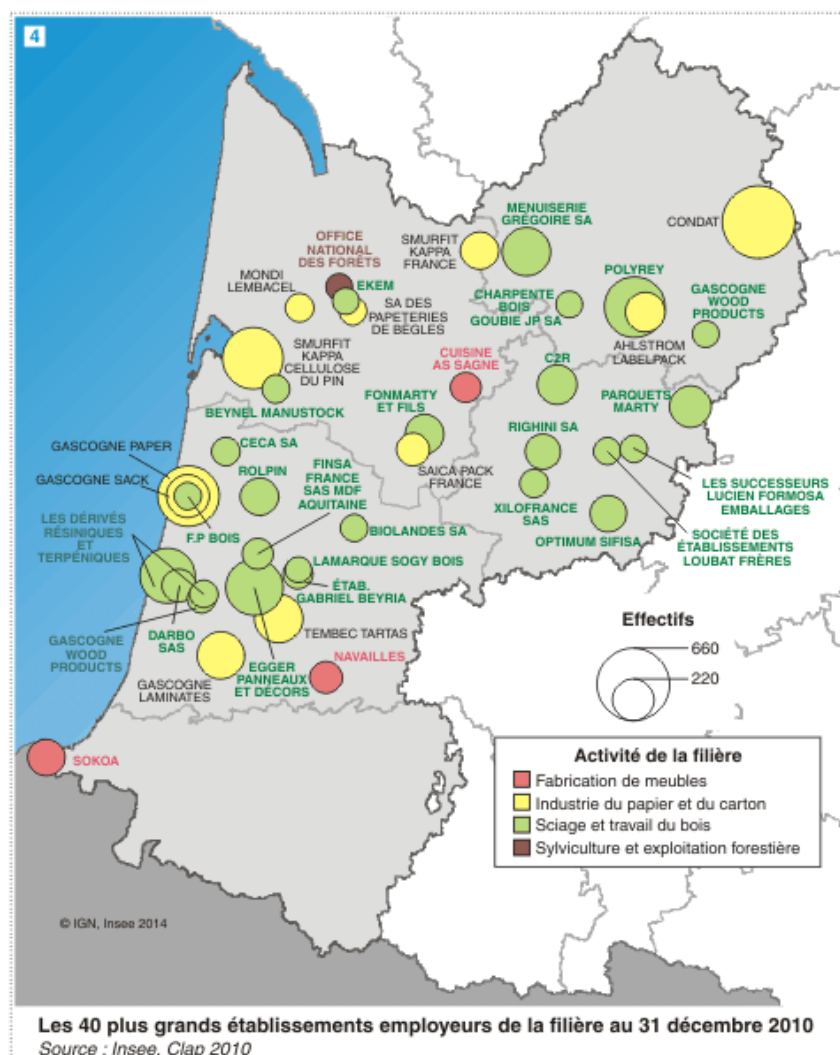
4

OFFICE NATIONAL DES FORÊTS

SMURFIT KAPPA FRANCE

MENUISERIE GRÉGOIRE SA

CONDAT

MONDI LEMBACEL

EKEM

SA DES PAPETERIES DE BÈGLES

CHARPENTE BOIS GOUBIE JP SA

POLYREY

GASCOGNE WOOD PRODUCTS

AHLSTROM LABELPACK

SMURFIT KAPPA CELLULOSE DU PIN

CUISINE AS SAGNE

C2R

BEYNEL MANUSTOCK

FONMARTY ET FILS

PARQUETS MARTY

GASCOGNE PAPER

CECA SA

RIGHINI SA

SAICA PACK FRANCE

GASCOGNE SACK

ROLPIN

FINSA FRANCE SAS MDF AQUITAINE

LES SUCCESSEURS LUCIEN FORMOSA EMBALLAGES

XILOFRANCE SAS

F.P BOIS

BIOLANDES SA

SOCIÉTÉ DES ÉTABLISSEMENTS LOUBAT FRÈRES

OPTIMUM SIFISA

LES DÉRIVÉS RÉSINIQUES ET TERPÉNIQUES

LAMARQUE SOGY BOIS

ÉTAB. GABRIEL BEYRIA

GASCOGNE WOOD PRODUCTS

DARBO SAS

TEMBEC TARTAS

Effectifs

660

220

NAVAILLES

EGGER PANNEAUX ET DÉCORS

GASCOGNE LAMINATES

SOKOA

Activité de la filière
Fabrication de meubles
Industrie du papier et du carton
Sciage et travail du bois
Sylviculture et exploitation forestière

© IGN, Insee 2014

Les 40 plus grands établissements employeurs de la filière au 31 décembre 2010
Source : Insee, Clap 2010